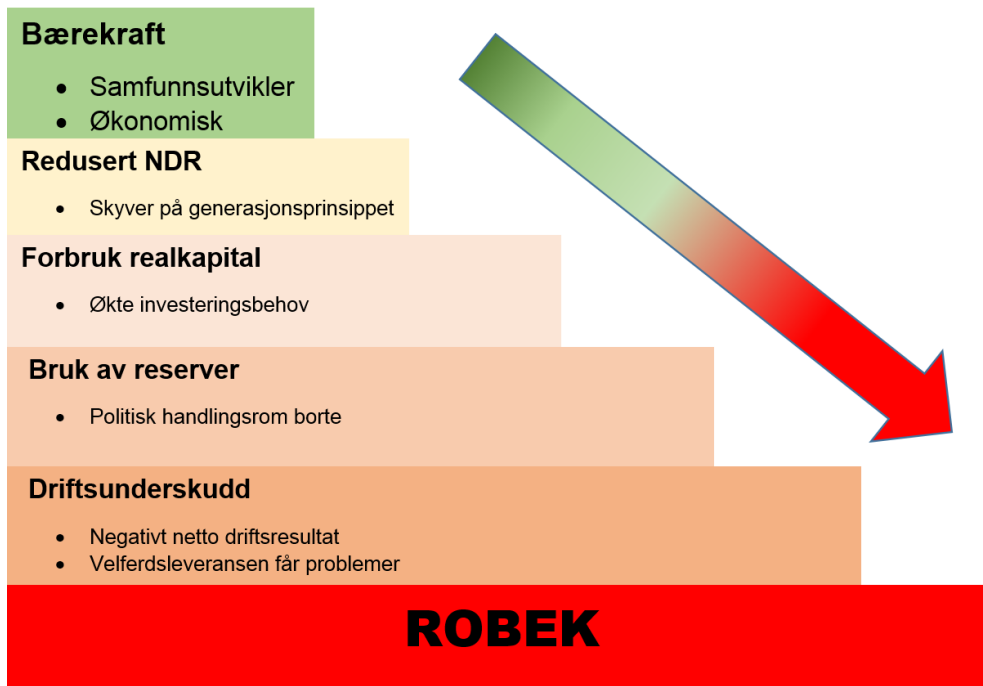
Bærekraft

- Samfunnsutvikler
- Økonomisk

Redusert NDR

- Skyver på generasjonsprinsippet

Forbruk realkapital

- Økte investeringsbehov

Bruk av reserver

- Politisk handlingsrom borte

Driftsunderskudd

- Negativt netto driftsresultat
- Velferdsleveransen får problemer

ROBEK